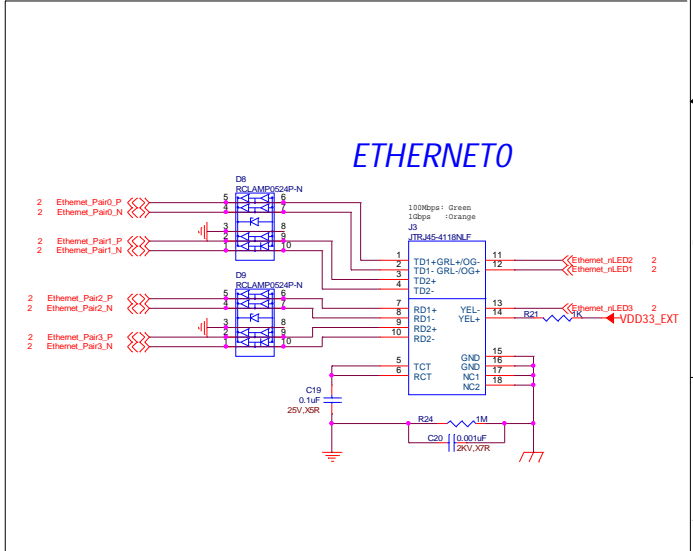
ETHERNET0

2 Ethernet_Pair0_P
2 Ethernet_Pair0_N
2 Ethernet_Pair1_P
2 Ethernet_Pair1_N
2 Ethernet_Pair2_P
2 Ethernet_Pair2_N
2 Ethernet_Pair3_P
2 Ethernet_Pair3_N

D6
RCLAMP0524P-N
5 6
4 7
3 8
2 9
1 10

D9
RCLAMP0524P-N
5 6
4 7
3 8
2 9
1 10

100Mbps: Green
1Gbps : Orange
J3
JTRJ45-4118NLF
1 TD1+
2 TD1-
3 TD2+
4 TD2-
GRL+/OG- 11
GRL-/OG+ 12
7 RD1+
8 RD1-
9 RD2+
10 RD2-
YEL- 13
YEL+ 14
5 TCT
6 RCT
GND 15
GND 16
NC1 17
NC2 18

Ethernet_nLED2 2
Ethernet_nLED1 2
Ethernet_nLED3 2
R21 1K
VDD33_EXT

C19
0.1uF
25V,X5R

R24 1M
C20 0.001uF
2KV,X7R